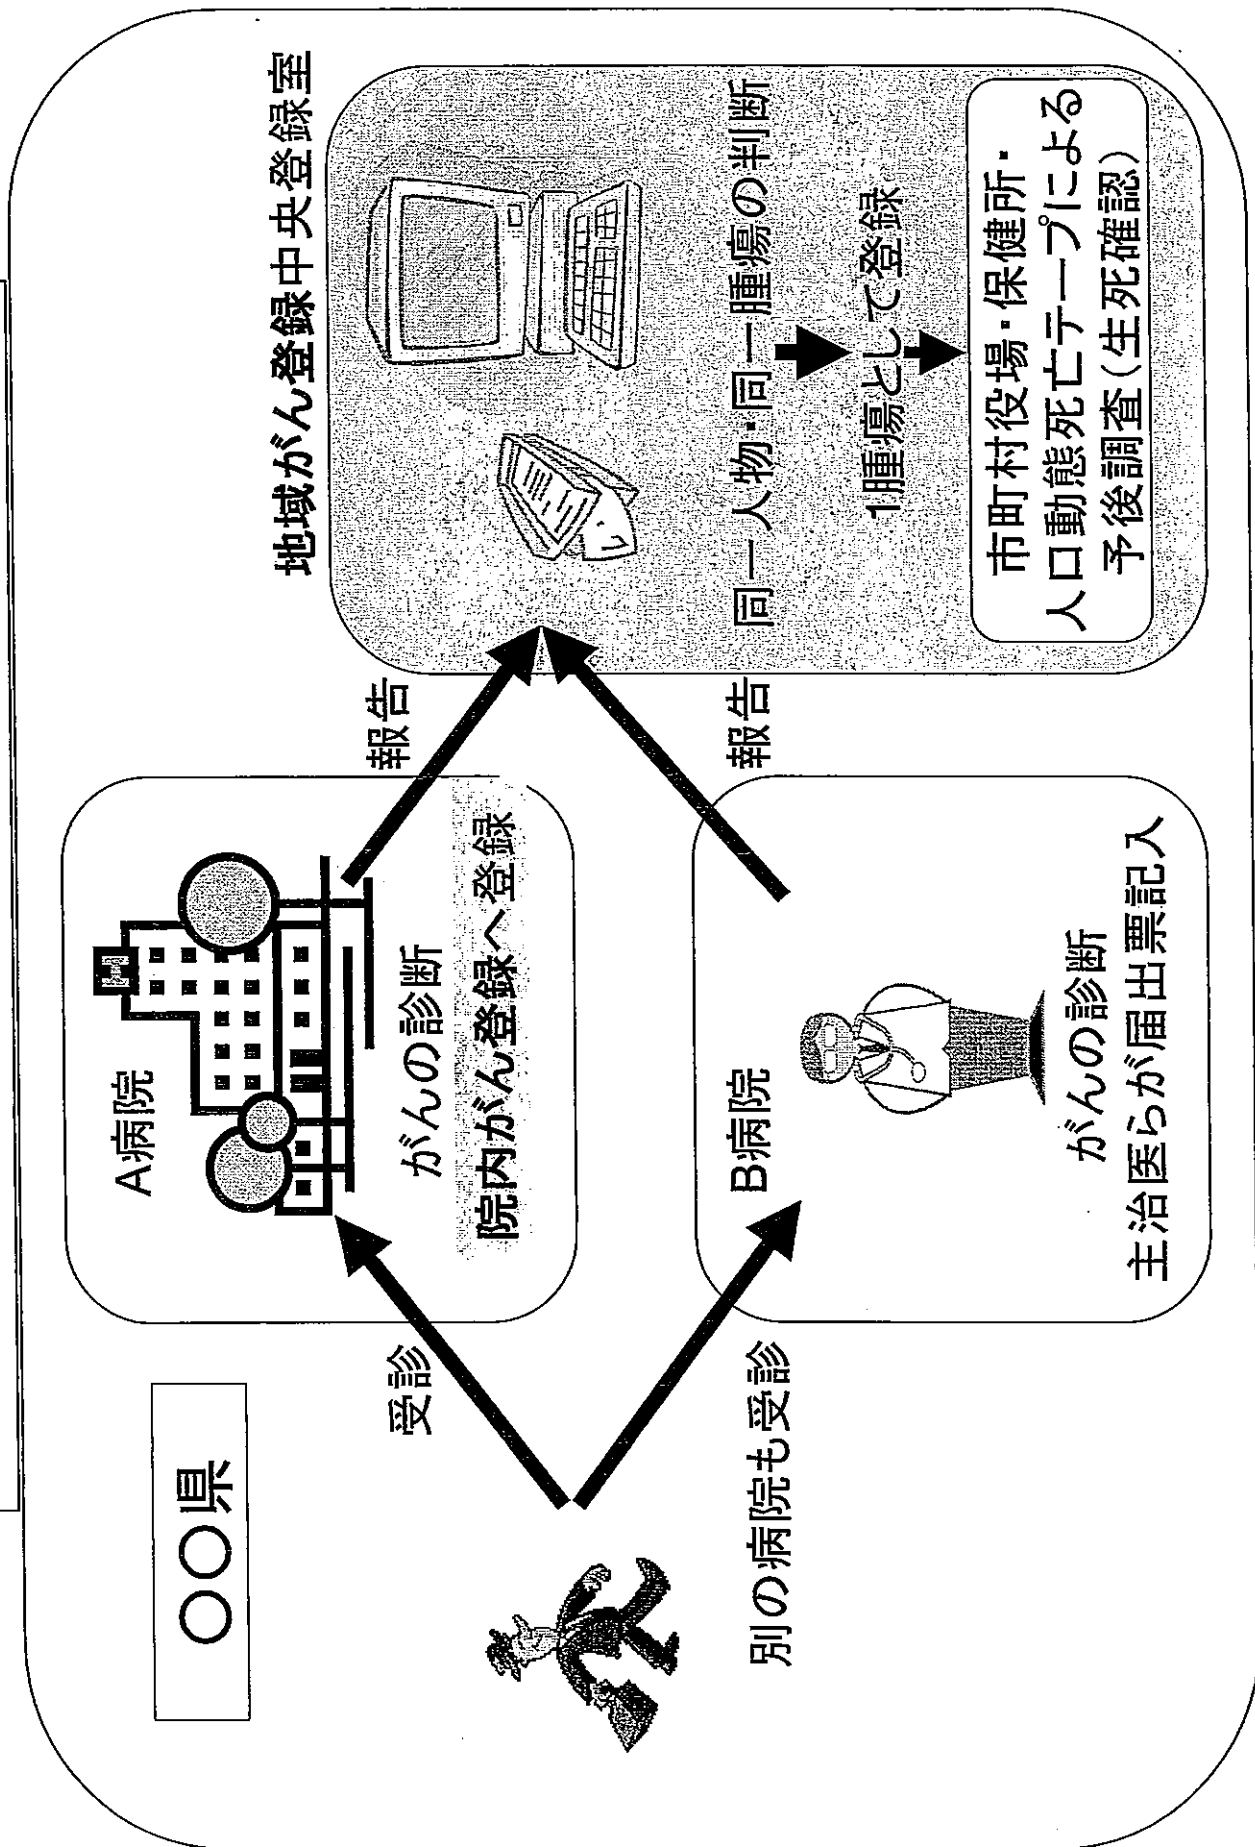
○○県

受診

別の病院も受診

A病院

がんの診断
院内がん登録へ登録

B病院

がんの診断
主治医らが届出票記入

報告

報告

地域がん登録中央登録室

同一人物・同一腫瘍の判断

1腫瘍として登録

市町村役場・保健所・
人口動態死亡テープによる
予後調査（生死確認）